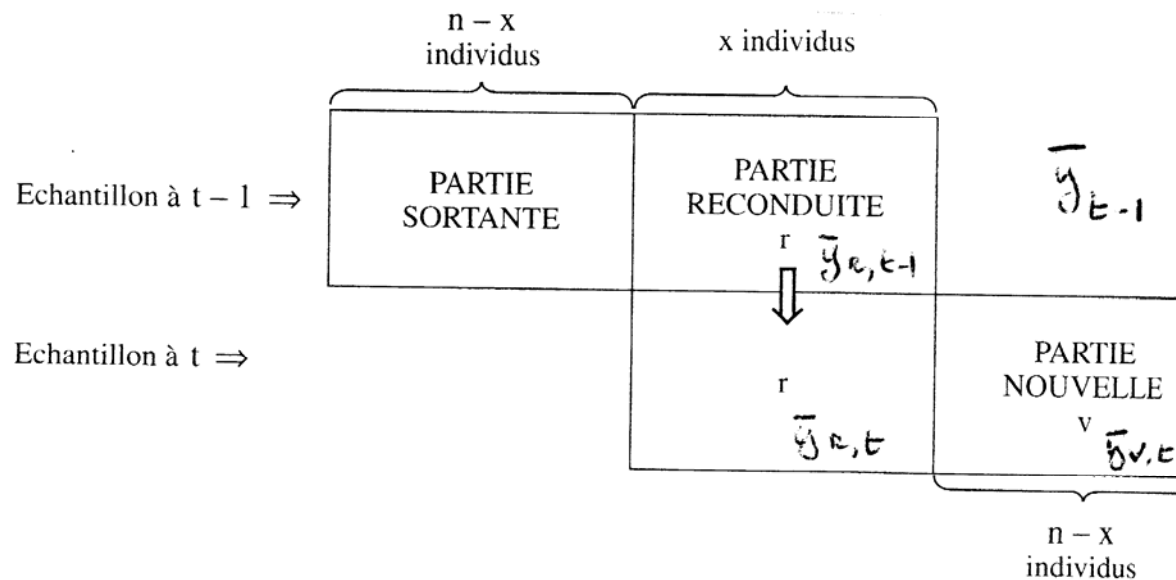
n – x individus

x individus

Echantillon à t – 1 ⇒

PARTIE SORTANTE

PARTIE RECONDUITE

r

$\bar{y}_{r,t-1}$

$\bar{y}_{t-1}$

Echantillon à t ⇒

r

$\bar{y}_{r,t}$

PARTIE NOUVELLE

v

$\bar{y}_{v,t}$

n – x individus